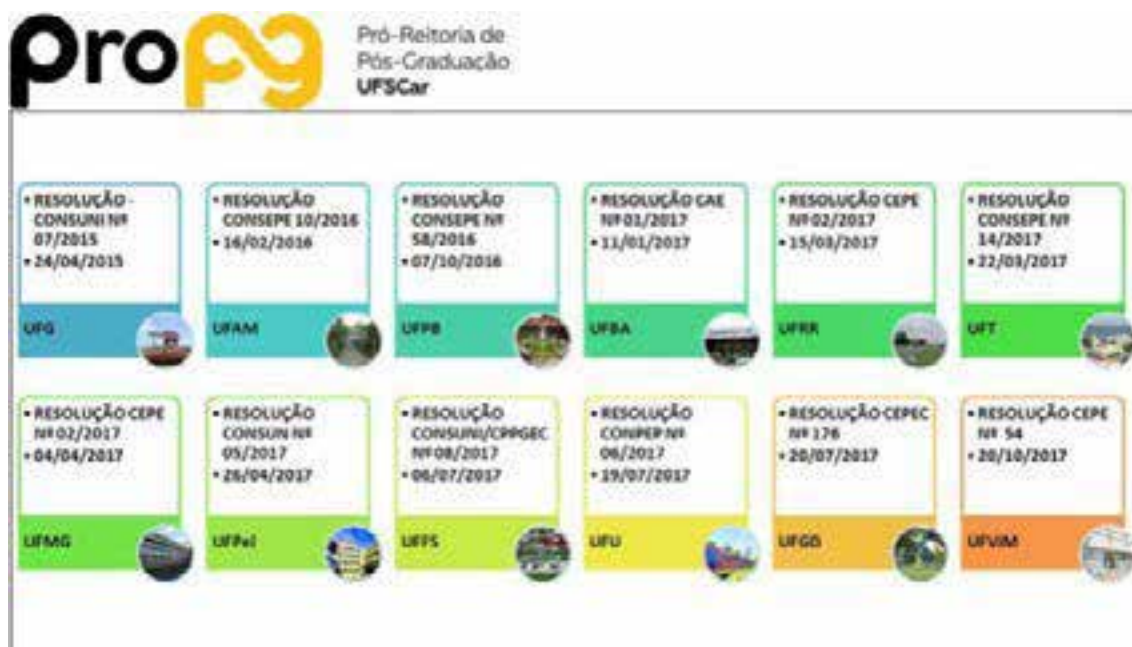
propg

Pró-Reitoria de Pós-Graduação UFSCar

• RESOLUÇÃO - CONSUNI Nº 07/2015
• 24/04/2015
UFG

• RESOLUÇÃO CONSEPE 10/2016
• 16/02/2016
UFAM

• RESOLUÇÃO CONSEPE Nº 58/2016
• 07/10/2016
UFPB

• RESOLUÇÃO CAE Nº 01/2017
• 11/01/2017
UFBA

• RESOLUÇÃO CEPE Nº 02/2017
• 15/03/2017
UFRR

• RESOLUÇÃO CONSEPE Nº 14/2017
• 22/03/2017
UFT

• RESOLUÇÃO CEPE Nº 02/2017
• 04/04/2017
UFMG

• RESOLUÇÃO CONSUN Nº 05/2017
• 26/04/2017
UFPel

• RESOLUÇÃO CONSUNI/CPPGEC Nº 08/2017
• 06/07/2017
UFFS

• RESOLUÇÃO CONPEP Nº 06/2017
• 19/07/2017
UFU

• RESOLUÇÃO CEPEC Nº 176
• 20/07/2017
UFGD

• RESOLUÇÃO CEPE Nº 54
• 20/10/2017
UFVJM